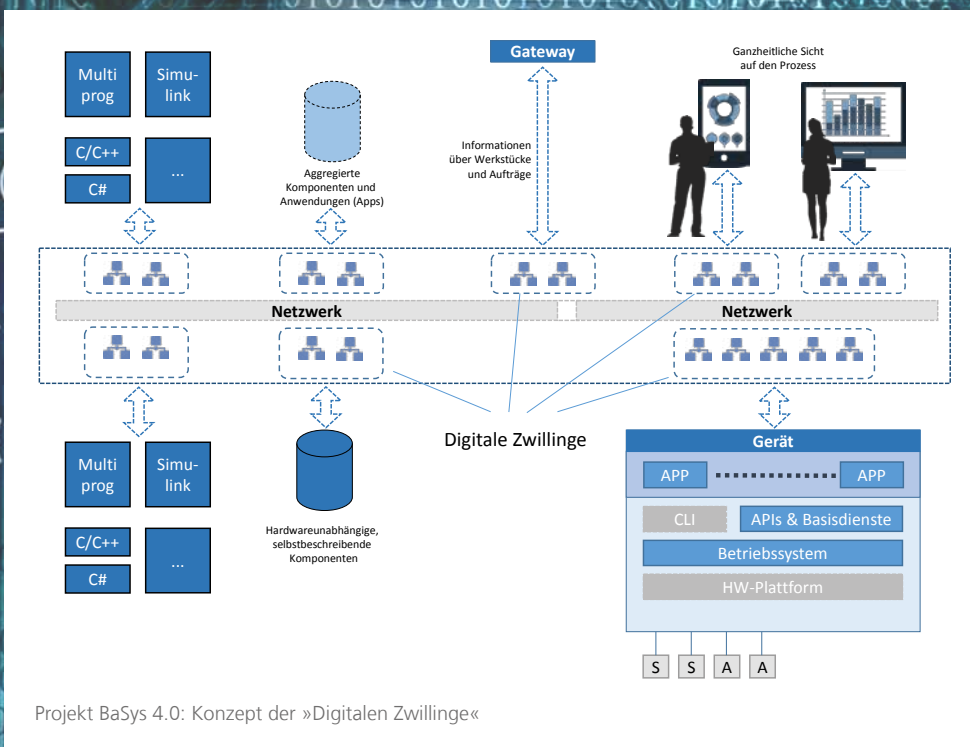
Multi prog

Simulink

C/C++

C#

...

Aggregierte Komponenten und Anwendungen (Apps)

Gateway

Informationen über Werkstücke und Aufträge

Ganzheitliche Sicht auf den Prozess

Netzwerk

Netzwerk

Digitale Zwillinge

Multi prog

Simulink

C/C++

C#

...

Hardwareunabhängige, selbstbeschreibende Komponenten

Gerät

APP

APP

CLI

APIs & Basisdienste

Betriebssystem

HW-Plattform

S

S

A

A

Projekt BaSys 4.0: Konzept der »Digitalen Zwillinge«